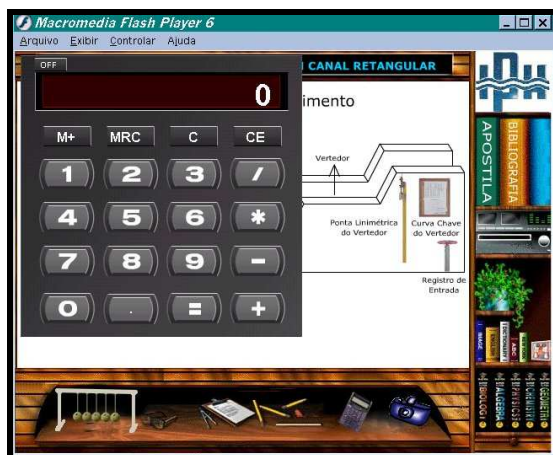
Macromedia Flash Player 6

Arquivo Exibir Controlar Ajuda

OFF

0

M+ MRC C CE

1 2 3 /

4 5 6 *

7 8 9 -

0 . = +

CANAL RETANGULAR

imento

Vertedor

Ponta Linimétrica do Vertedor

Curva Chave do Vertedor

Registro de Entrada

APOSTILA

BIBLIOGRAFIA